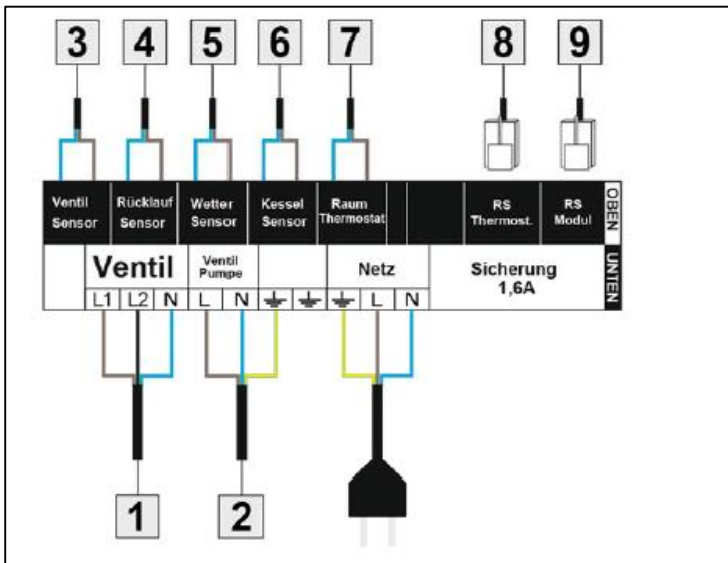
3 4 5 6 7 8 9

Ventil Sensor | Rücklauf Sensor | Wetter Sensor | Kessel Sensor | Raum Thermostat | RS Thermost. | RS Modul | OBEN

Ventil | Ventil Pumpe | Netz | Sicherung 1,6A | UNTEN

L1 L2 N | L N | ⏚ ⏚ | ⏚ L N

1 2